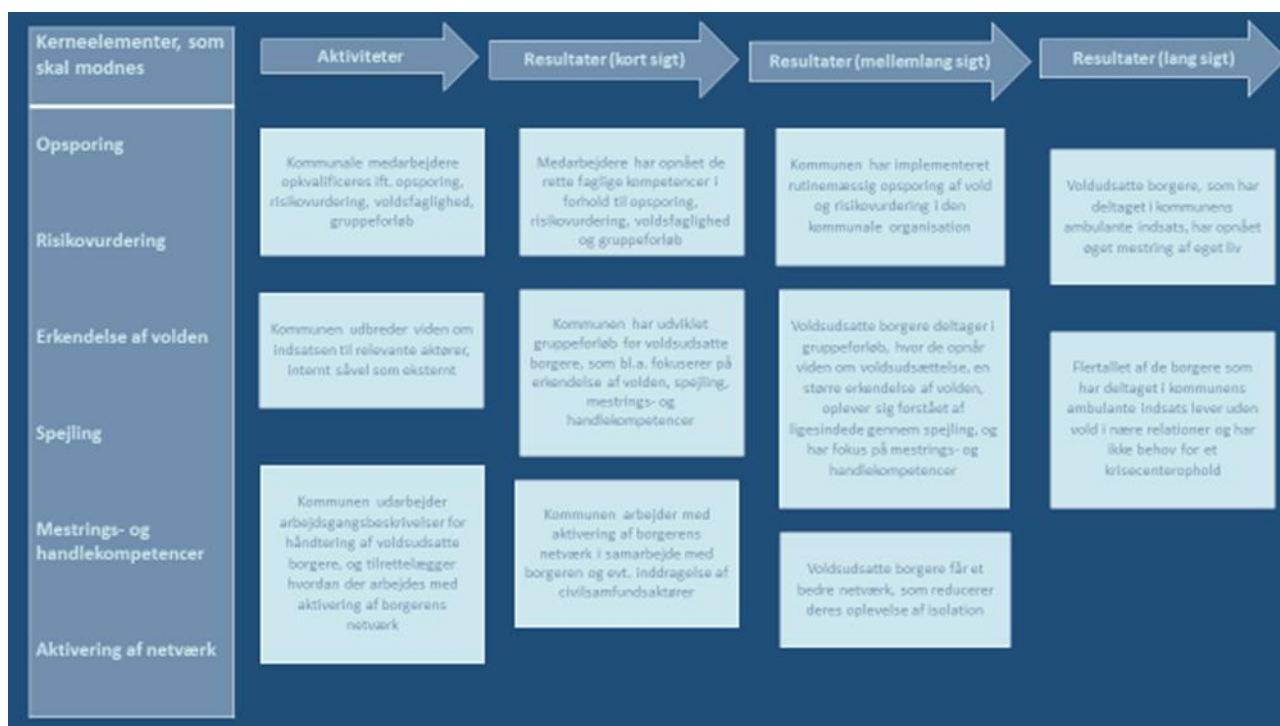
Kerneelementer, som skal modnes

Aktiviteter

Resultater (kort sigt)

Resultater (mellemlang sigt)

Resultater (lang sigt)

Opsporing

Risikovurdering

Erkendelse af volden

Spejling

Mestrings- og handlekompetencer

Aktivering af netværk

Kommunale medarbejdere opkvalificeres ift. opsporing, risikovurdering, voldsfaglighed, gruppeforløb

Kommunen udbreder viden om indsatsen til relevante aktører, internt såvel som eksternt

Kommunen udarbejder arbejdsgangsbeskrivelser for håndtering af voldsudsatte borgere, og tilrettelægger hvordan der arbejdes med aktivering af borgerens netværk

Medarbejdere har opnået de rette faglige kompetencer i forhold til opsporing, risikovurdering, voldsfaglighed og gruppeforløb

Kommunen har udviklet gruppeforløb for voldsudsatte borgere, som bl.a. fokuserer på erkendelse af volden, spejling, mestrings- og handlekompetencer

Kommunen arbejder med aktivering af borgerens netværk i samarbejde med borgeren og evt. inddragelse af civilsamfundsaktører

Kommunen har implementeret rutinemæssig opsporing af vold og risikovurdering i den kommunale organisation

Voldsudsatte borgere deltager i gruppeforløb, hvor de opnår viden om voldsudsættelse, en større erkendelse af volden, oplever sig forstået af ligesindede gennem spejling, og har fokus på mestrings- og handlekompetencer

Voldsudsatte borgere får et bedre netværk, som reducerer deres oplevelse af isolation

Voldudsatte borgere, som har deltaget i kommunens ambulante indsats, har opnået øget mestring af eget liv

Flertallet af de borgere som har deltaget i kommunens ambulante indsats lever uden vold i nære relationer og har ikke behov for et krisecenterophold